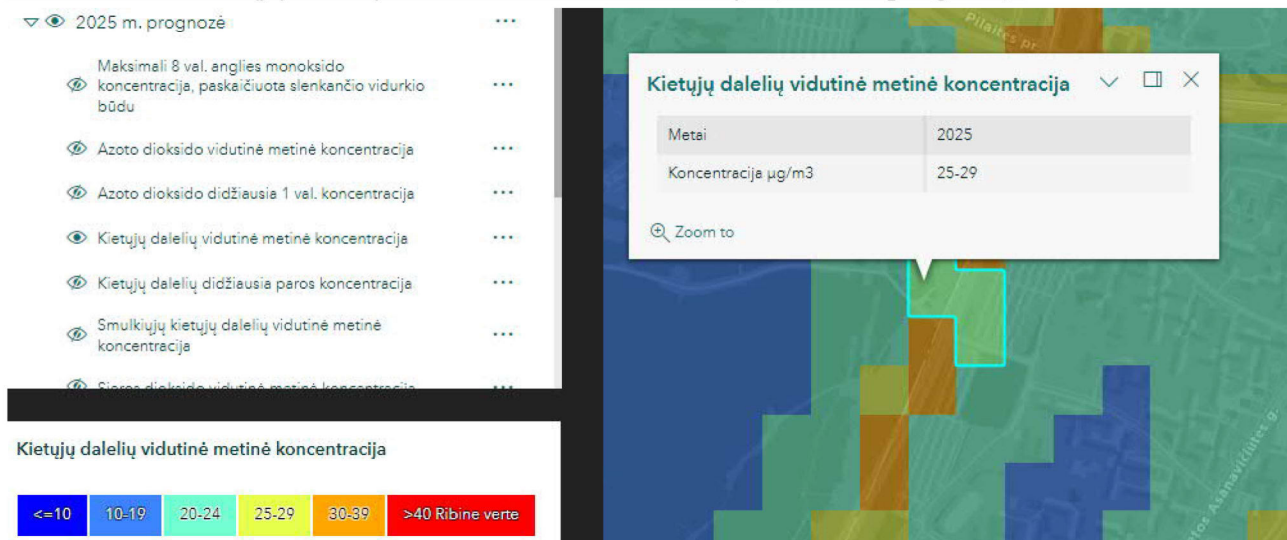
2025 m. prognozė ···

Maksimali 8 val. anglies monoksido koncentracija, paskaičiuota slenkančio vidurkio būdu ···

Azoto dioksido vidutinė metinė koncentracija ···

Azoto dioksido didžiausia 1 val. koncentracija ···

Kietųjų dalelių vidutinė metinė koncentracija ···

Kietųjų dalelių didžiausia paros koncentracija ···

Smulkiųjų kietųjų dalelių vidutinė metinė koncentracija ···

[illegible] ···

Kietųjų dalelių vidutinė metinė koncentracija

| <=10 | 10-19 | 20-24 | 25-29 | 30-39 | >40 Ribinė verte |
|---|---|---|---|---|---|

Pilaitės pr.

Kietųjų dalelių vidutinė metinė koncentracija

| Metai | 2025 |
|---|---|
| Koncentracija µg/m3 | 25-29 |

Zoom to

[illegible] Asanavičiūtės g.